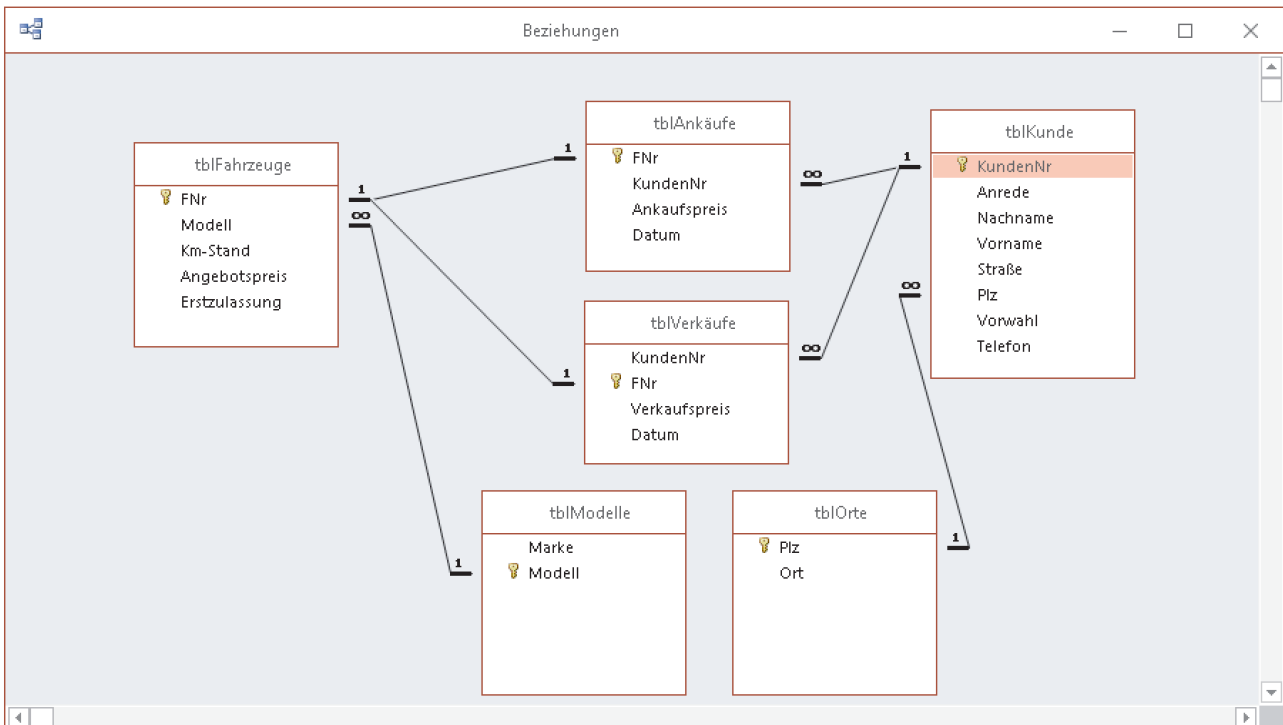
Beziehungen

tblFahrzeuge
FNr
Modell
Km-Stand
Angebotspreis
Erstzulassung

tblAnkäufe
FNr
KundenNr
Ankaufspreis
Datum

tblKunde
KundenNr
Anrede
Nachname
Vorname
Straße
Plz
Vorwahl
Telefon

tblVerkäufe
KundenNr
FNr
Verkaufspreis
Datum

tblModelle
Marke
Modell

tblOrte
Plz
Ort

1
1
$\infty$
1
$\infty$
1
$\infty$
$\infty$
1
1